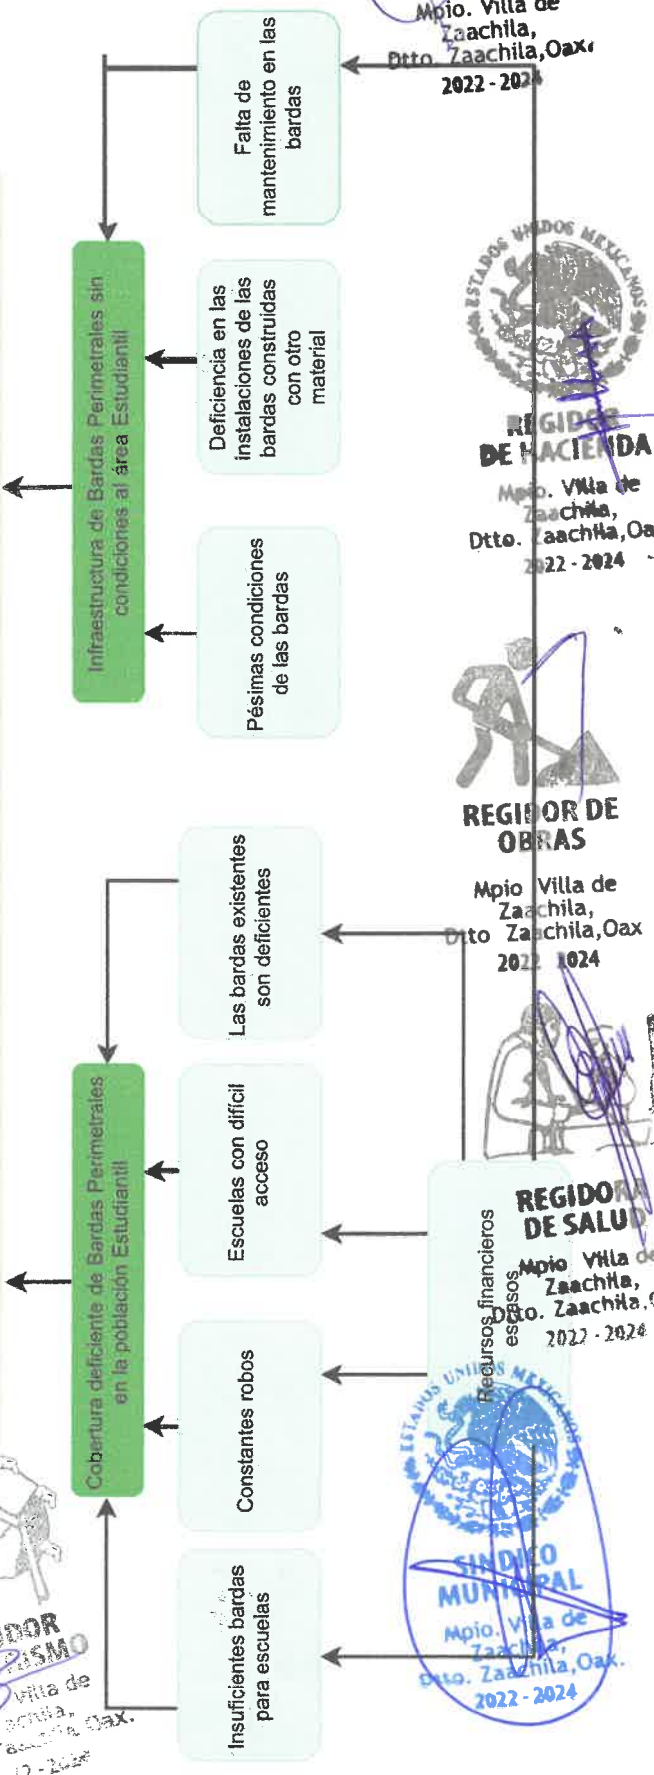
Infraestructura de Bardas Perimetrales sin condiciones al área Estudiantil

Falta de mantenimiento en las bardas

Deficiencia en las instalaciones de las bardas construidas con otro material

Pésimas condiciones de las bardas

Cobertura deficiente de Bardas Perimetrales en la población Estudiantil

Las bardas existentes son deficientes

Escuelas con difícil acceso

Constantes robos

Insuficientes bardas para escuelas

Recursos financieros escasos

Mpio. Villa de Zaachila, Dtto. Zaachila,Oax. 2022 - 2024

ESTADOS UNIDOS MEXICANOS
REGIDOR DE HACIENDA
Mpio. Villa de Zaachila, Dtto. Zaachila,Oax 2022 - 2024

REGIDOR DE OBRAS
Mpio Villa de Zaachila, Dtto Zaachila,Oax 2022 2024

REGIDORA DE SALUD
Mpio Villa de Zaachila, Dtto. Zaachila,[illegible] 2022 - 2024

ESTADOS UNIDOS MEXICANOS
SINDICO MUNICIPAL
Mpio. Villa de Zaachila, Dtto. Zaachila,Oax. 2022 - 2024

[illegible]DOR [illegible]ISMO
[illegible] Villa de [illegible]chila, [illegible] Oax. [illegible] - 2024